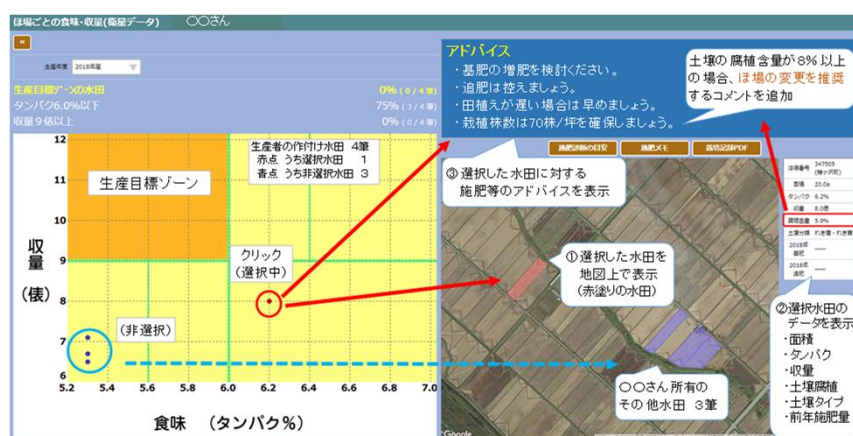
ほ場ごとの食味・収量(衛星データ)　○○さん

«

生産年度　2018年度

生産目標ゾーンの水田　0%（0 / 4 筆）
タンパク6.0%以下　75%（3 / 4 筆）
収量９俵以上　0%（0 / 4 筆）

アドバイス
・基肥の増肥を検討ください。
・追肥は控えましょう。
・田植えが遅い場合は早めましょう。
・栽植株数は70株/坪を確保しましょう。

土壌の腐植含量が8%以上の場合、ほ場の変更を推奨するコメントを追加

施肥計画の目安　施肥メモ　栽培記録PDF

生産者の作付け水田　4筆
赤点　うち選択水田　1
青点　うち非選択水田　3

生産目標ゾーン

③ 選択した水田に対する施肥等のアドバイスを表示

①選択した水田を地図上で表示（赤塗りの水田）

クリック（選択中）

（非選択）

収量（俵）

12
11
10
9
8
7
6
5.2 5.4 5.6 5.8 6.0 6.2 6.4 6.6 6.8 7.0

食味　（タンパク%）

○○さん 所有の その 他水田　3筆

ほ場番号　347505
面積　20.0a
タンパク　6.2%
収量　8.0俵
腐植含量　5.9%
土壌分類　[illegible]
2018年 基肥　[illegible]
2018年 追肥　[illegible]

②選択水田のデータを表示
・面積
・タンパク
・収量
・土壌腐植
・土壌タイプ
・前年施肥量

Google